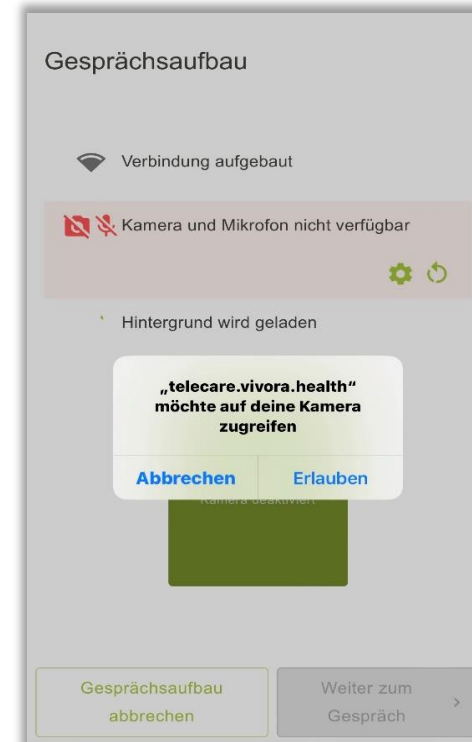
Gesprächsaufbau

Verbindung aufgebaut

Kamera und Mikrofon nicht verfügbar

Hintergrund wird geladen

„telecare.vivora.health" möchte auf deine Kamera zugreifen

Abbrechen

Erlauben

Kamera deaktiviert

Gesprächsaufbau abbrechen

Weiter zum Gespräch